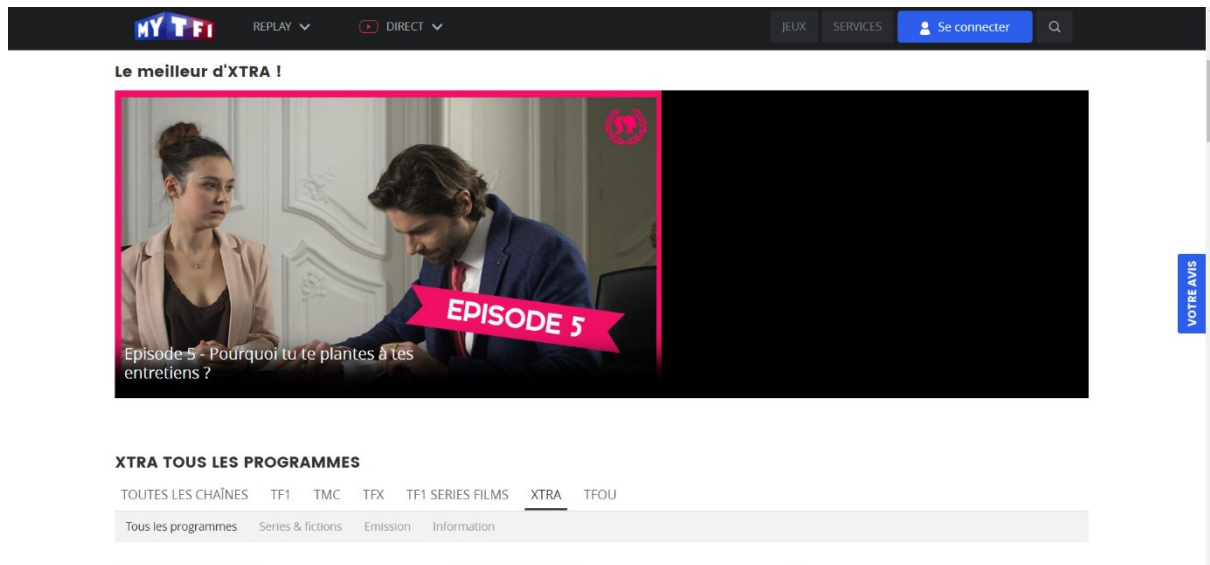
MY TF1 REPLAY DIRECT

JEUX SERVICES Se connecter

Le meilleur d'XTRA !

EPISODE 5

Episode 5 - Pourquoi tu te plantes à tes entretiens ?

VOTRE AVIS

XTRA TOUS LES PROGRAMMES

TOUTES LES CHAÎNES TF1 TMC TFX TF1 SERIES FILMS XTRA TFOU

Tous les programmes Series & fictions Emission Information